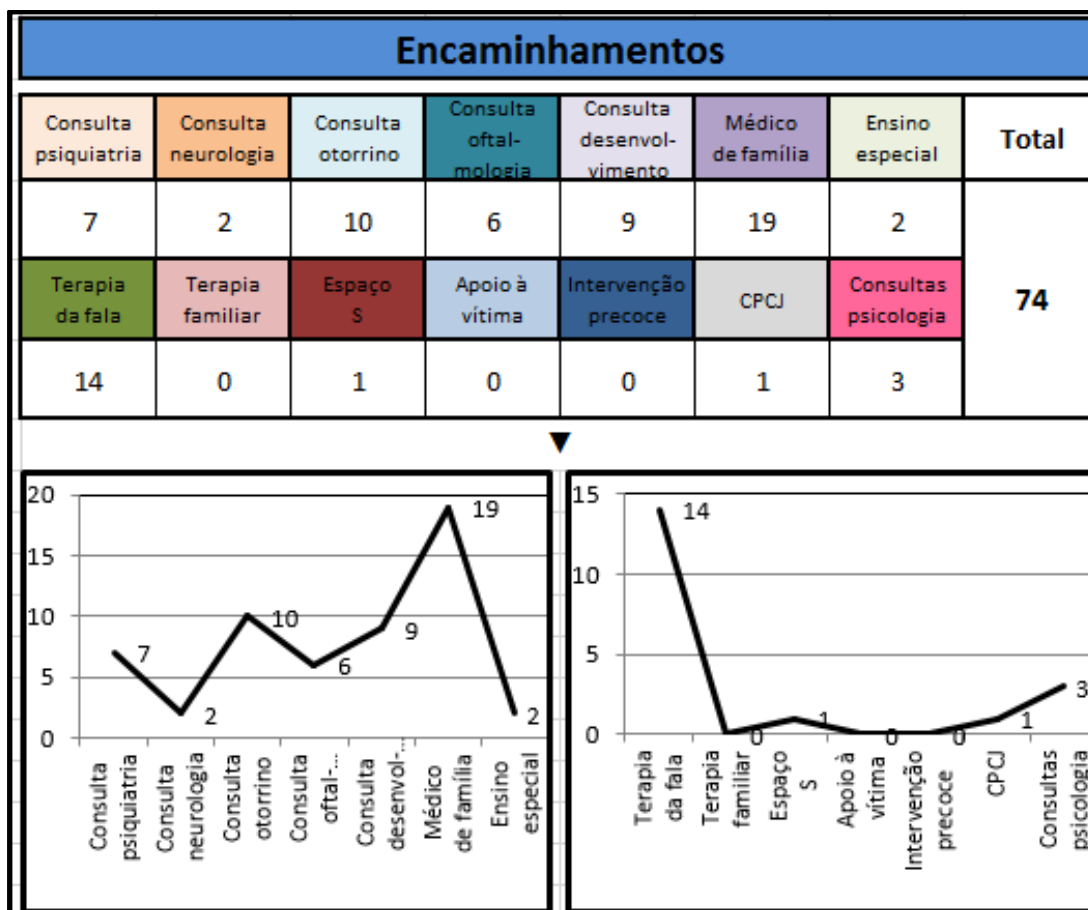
Encaminhamentos

| Consulta psiquiatria | Consulta neurologia | Consulta otorrino | Consulta oftal-mologia | Consulta desenvol-vimento | Médico de família | Ensino especial | Total |
|---|---|---|---|---|---|---|---|
| 7 | 2 | 10 | 6 | 9 | 19 | 2 | 74 |
| Terapia da fala | Terapia familiar | Espaço S | Apoio à vítima | Intervenção precoce | CPCJ | Consultas psicologia | |
| 14 | 0 | 1 | 0 | 0 | 1 | 3 | |

▼

20
15
10
5
0
7
2
10
6
9
19
2
Consulta psiquiatria
Consulta neurologia
Consulta otorrino
Consulta oftal-...
Consulta desenvol-...
Médico de família
Ensino especial

15
10
5
0
14
0
1
0
0
1
3
Terapia da fala
Terapia familiar
Espaço S
Apoio à vítima
Intervenção precoce
CPCJ
Consultas psicologia